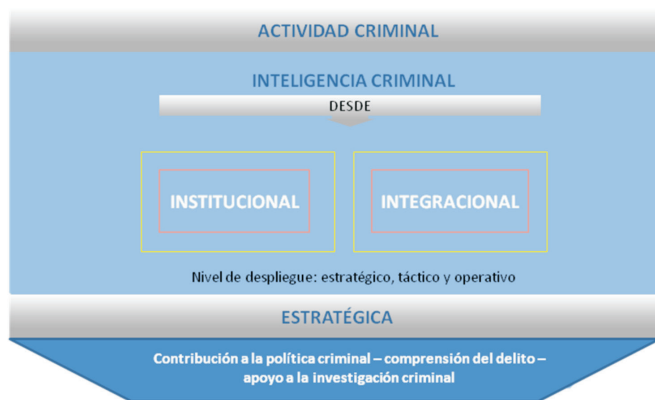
ACTIVIDAD CRIMINAL

INTELIGENCIA CRIMINAL

DESDE

INSTITUCIONAL

INTEGRACIONAL

Nivel de despliegue: estratégico, táctico y operativo

ESTRATÉGICA

Contribución a la política criminal – comprensión del delito – apoyo a la investigación criminal